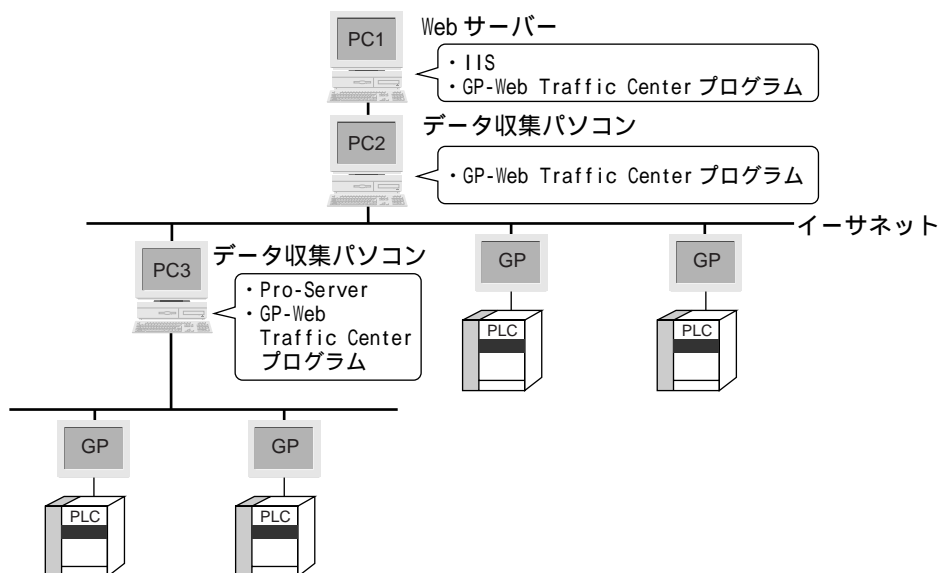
PC1

Web サーバー

・IIS
・GP-Web Traffic Center プログラム

PC2

データ収集パソコン

・GP-Web Traffic Center プログラム

イーサネット

PC3

データ収集パソコン

・Pro-Server
・GP-Web Traffic Center プログラム

GP

PLC

GP

PLC

GP

PLC

GP

PLC